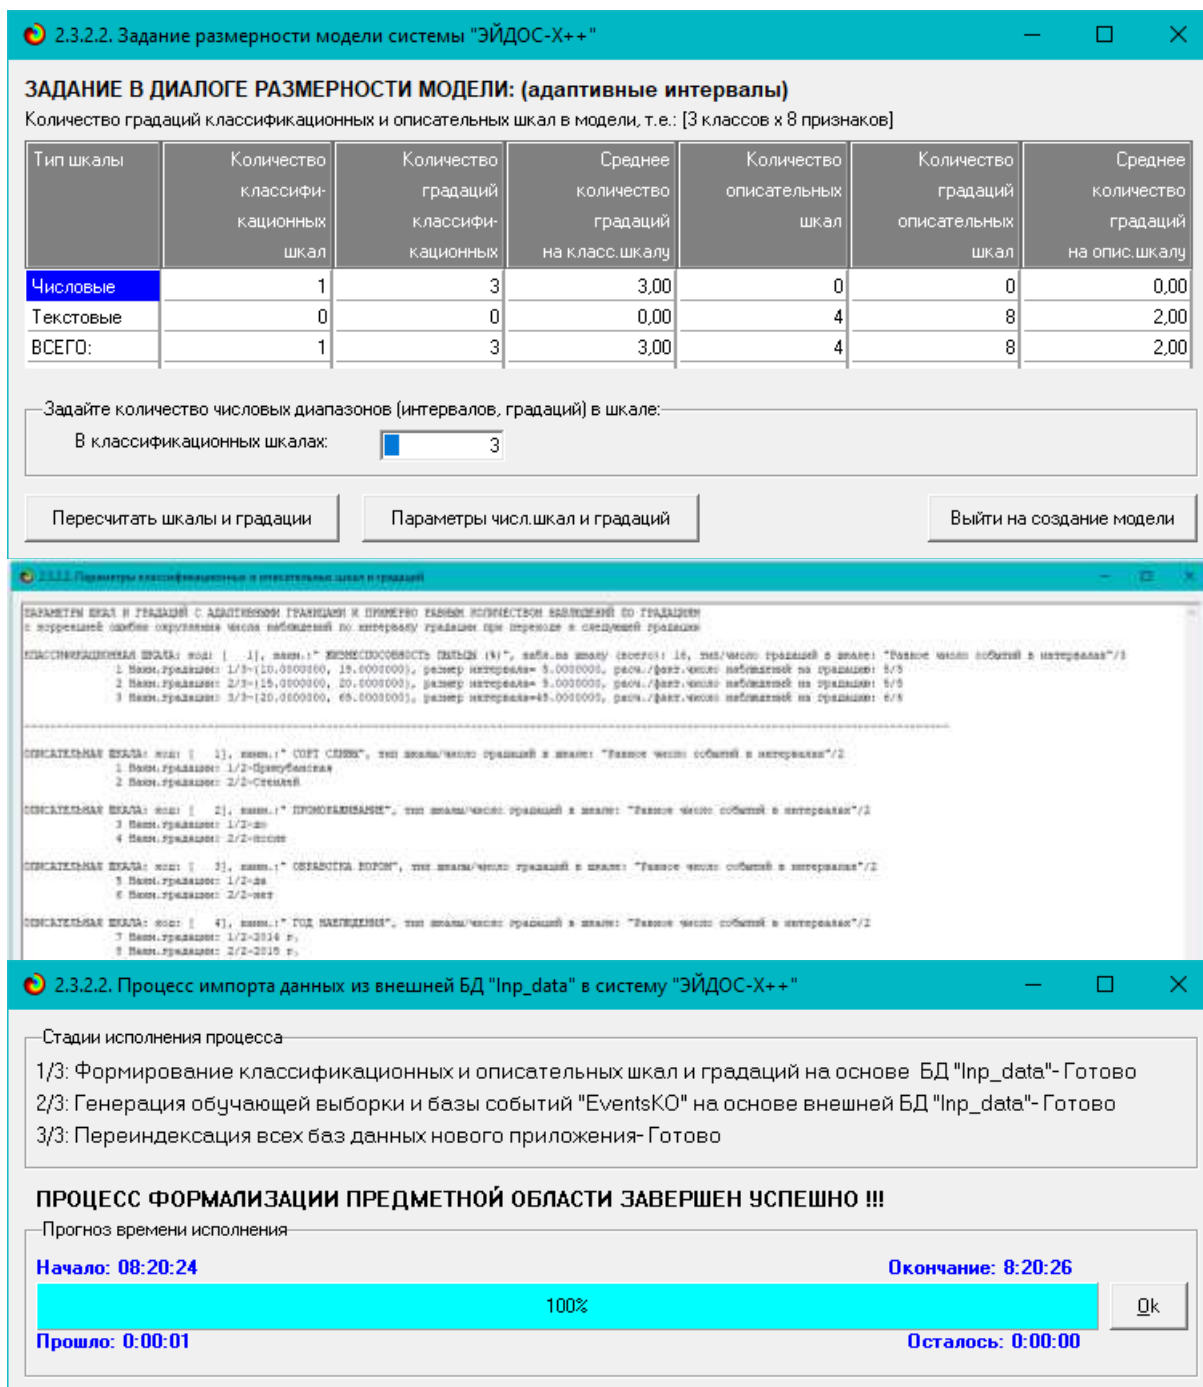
2.3.2.2. Задание размерности модели системы "ЭЙДОС-Х++"

ЗАДАНИЕ В ДИАЛОГЕ РАЗМЕРНОСТИ МОДЕЛИ: (адаптивные интервалы)

Количество градаций классификационных и описательных шкал в модели, т.е.: [3 классов x 8 признаков]

| Тип шкалы | Количество классификационных шкал | Количество градаций классификационных | Среднее количество градаций на класс.шкалу | Количество описательных шкал | Количество градаций описательных шкал | Среднее количество градаций на опис.шкалу |
|---|---|---|---|---|---|---|
| Числовые | 1 | 3 | 3,00 | 0 | 0 | 0,00 |
| Текстовые | 0 | 0 | 0,00 | 4 | 8 | 2,00 |
| ВСЕГО: | 1 | 3 | 3,00 | 4 | 8 | 2,00 |

Задайте количество числовых диапазонов (интервалов, градаций) в шкале:

В классификационных шкалах: 3

Пересчитать шкалы и градации

Параметры числ.шкал и градаций

Выйти на создание модели

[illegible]

ПАРАМЕТРЫ ШКАЛ И ГРАДАЦИЙ С АДАПТИВНЫМИ ГРАНИЦАМИ И ПРИМЕРНО РАВНЫМ КОЛИЧЕСТВОМ НАБЛЮДЕНИЙ ПО ГРАДАЦИЯМ
с коррекцией ошибки округления числа наблюдений по интервалу градации при переходе к следующей градации

КЛАССИФИКАЦИОННАЯ ШКАЛА: код: [ 1], наим.:" ЖИЗНЕСПОСОБНОСТЬ ПЫЛЬЦЫ (%)", набл.на шкалу (всего): 16, тип/число градаций в шкале: "Равное число событий в интервалах"/3
1 Наим.градации: 1/3-[10.0000000, 15.0000000}, размер интервала= 5.0000000, расч./факт.число наблюдений на градацию: 5/5
2 Наим.градации: 2/3-[15.0000000, 20.0000000}, размер интервала= 5.0000000, расч./факт.число наблюдений на градацию: 5/5
3 Наим.градации: 3/3-[20.0000000, 65.0000000}, размер интервала=45.0000000, расч./факт.число наблюдений на градацию: 6/6

ОПИСАТЕЛЬНАЯ ШКАЛА: код: [ 1], наим.:" СОРТ СЛИВЫ", тип шкалы/число градаций в шкале: "Равное число событий в интервалах"/2
1 Наим.градации: 1/2-Прикубанская
2 Наим.градации: 2/2-Стенлей

ОПИСАТЕЛЬНАЯ ШКАЛА: код: [ 2], наим.:" ПРОМОРАЖИВАНИЕ", тип шкалы/число градаций в шкале: "Равное число событий в интервалах"/2
3 Наим.градации: 1/2-до
4 Наим.градации: 2/2-после

ОПИСАТЕЛЬНАЯ ШКАЛА: код: [ 3], наим.:" ОБРАБОТКА БОРОМ", тип шкалы/число градаций в шкале: "Равное число событий в интервалах"/2
5 Наим.градации: 1/2-да
6 Наим.градации: 2/2-нет

ОПИСАТЕЛЬНАЯ ШКАЛА: код: [ 4], наим.:" ГОД НАБЛЮДЕНИЯ", тип шкалы/число градаций в шкале: "Равное число событий в интервалах"/2
7 Наим.градации: 1/2-2014 г.
8 Наим.градации: 2/2-2015 г.

2.3.2.2. Процесс импорта данных из внешней БД "Inp_data" в систему "ЭЙДОС-Х++"

Стадии исполнения процесса

1/3: Формирование классификационных и описательных шкал и градаций на основе БД "Inp_data"- Готово
2/3: Генерация обучающей выборки и базы событий "EventsKO" на основе внешней БД "Inp_data"- Готово
3/3: Переиндексация всех баз данных нового приложения- Готово

ПРОЦЕСС ФОРМАЛИЗАЦИИ ПРЕДМЕТНОЙ ОБЛАСТИ ЗАВЕРШЕН УСПЕШНО !!!

Прогноз времени исполнения

Начало: 08:20:24
Окончание: 8:20:26

100%

Ok

Прошло: 0:00:01
Осталось: 0:00:00